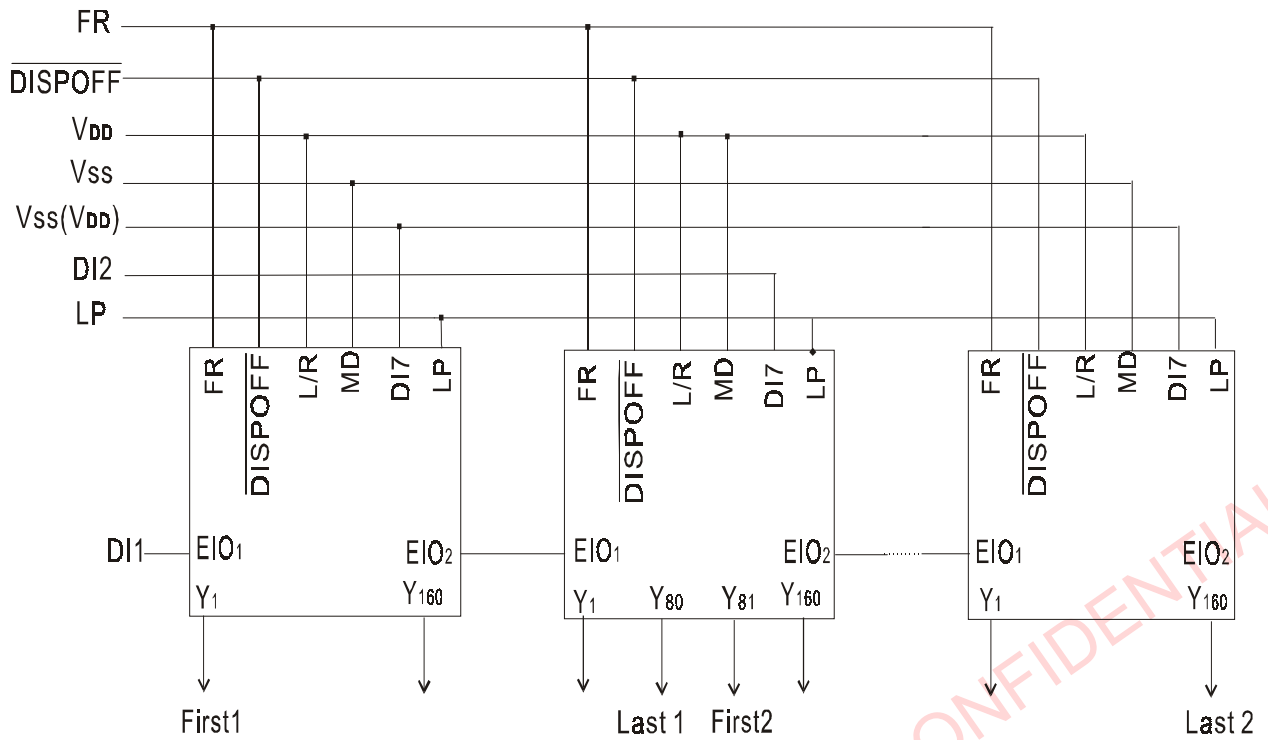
FR
$\overline{DISPOFF}$
$V_{DD}$
Vss
Vss($V_{DD}$)
DI2
LP

FR
$\overline{DISPOFF}$
L/R
MD
DI7
LP
DI1
$EIO_1$
$EIO_2$
$Y_1$
$Y_{160}$

FR
$\overline{DISPOFF}$
L/R
MD
DI7
LP
$EIO_1$
$EIO_2$
$Y_1$
$Y_{80}$
$Y_{81}$
$Y_{160}$

FR
$\overline{DISPOFF}$
L/R
MD
DI7
LP
$EIO_1$
$EIO_2$
$Y_1$
$Y_{160}$

First1
Last 1
First2
Last 2

CONFIDENTIAL